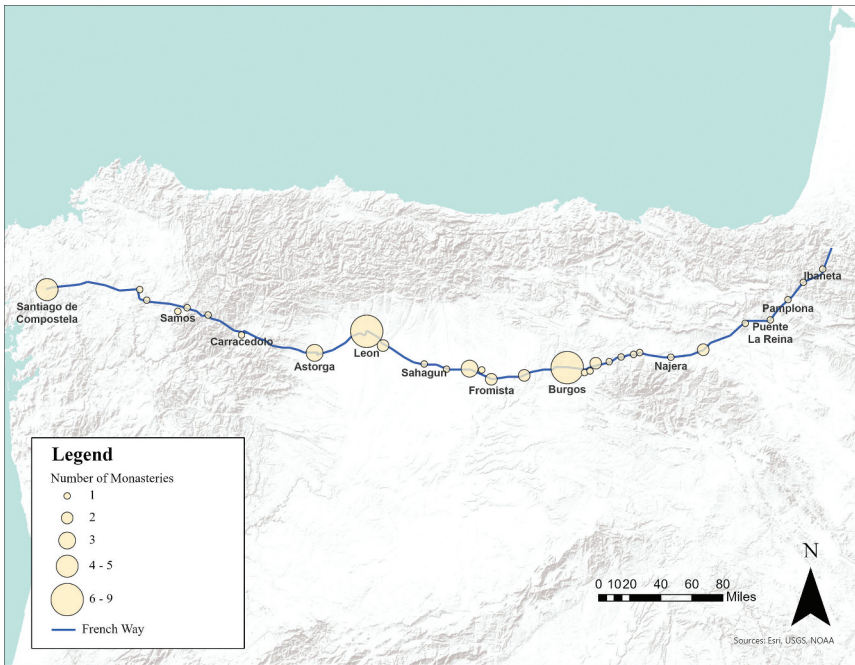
Santiago de Compostela
Samos
Carracedolo
Astorga
Leon
Sahagun
Fromista
Burgos
Najera
Puente La Reina
Pamplona
Ibaneta

Legend
Number of Monasteries
1
2
3
4 - 5
6 - 9
French Way

0 10 20 40 60 80
Miles

N

Sources: Esri, USGS, NOAA